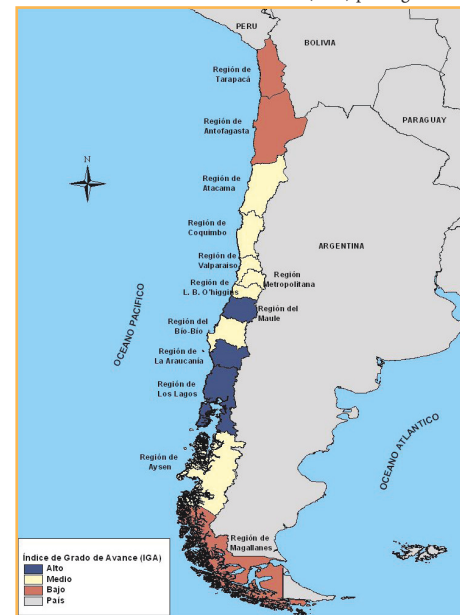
PERU
BOLIVIA
Región de Tarapacá
Región de Antofagasta
PARAGUAY
N
Región de Atacama
Región de Coquimbo
ARGENTINA
Región de Valparaíso
Región Metropolitana
Región de L. B. O'higgins
Región del Maule
OCEANO PACIFICO
Región del Bío-Bío
Región de La Araucanía
Región de Los Lagos
OCEANO ATLANTICO
Región de Aysen
Región de Magallanes
Índice de Grado de Avance (IGA)
Alto
Medio
Bajo
País